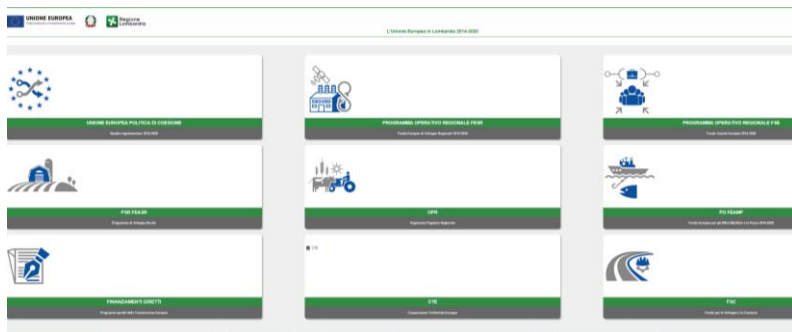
UNIONE EUROPEA
Regione Lombardia
L'Unione Europea in Lombardia 2014-2020

UNIONE EUROPEA POLITICA DI COESIONE
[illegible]

PROGRAMMA OPERATIVO REGIONALE FESR
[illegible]

PROGRAMMA OPERATIVO REGIONALE FSE
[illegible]

PSR FEASR
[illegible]

OCM
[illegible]

PO FEAMP
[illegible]

FINANZIAMENTI DIRETTI
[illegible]

CTE
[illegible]

FSC
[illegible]